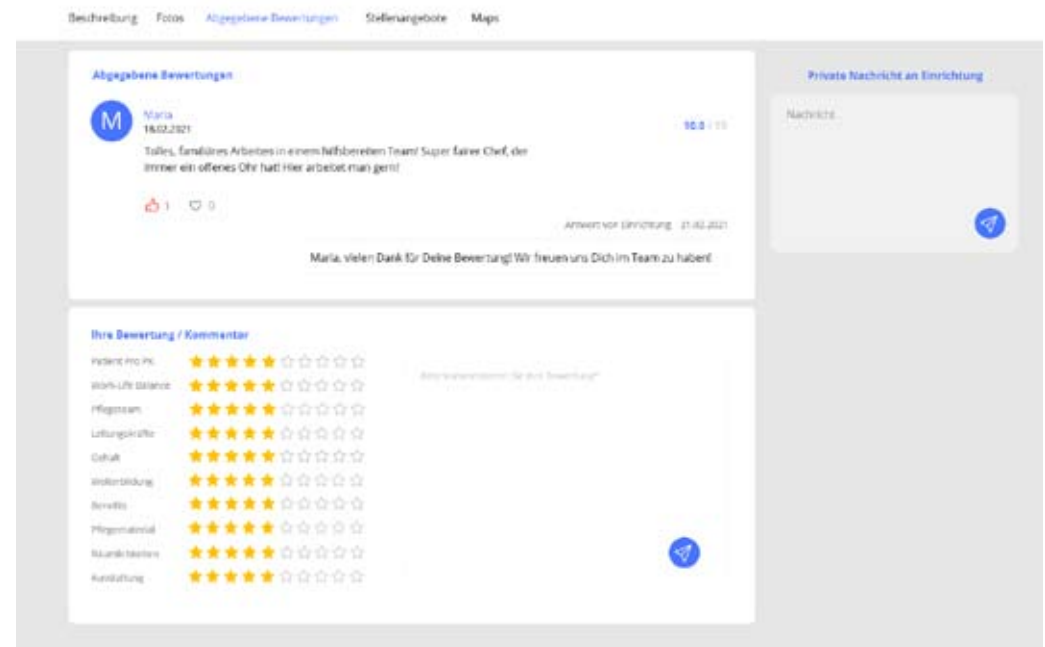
Beschreibung Fotos Abgegebene Bewertungen Stellenangebote Maps

Abgegebene Bewertungen

M

Maria
16.02.2021

10.0 / 15

Tolles, familiäres Arbeiten in einem hilfsbereiten Team! Super fairer Chef, der immer ein offenes Ohr hat! Hier arbeitet man gern!

1 0

Antwort von Einrichtung 21.02.2021

Maria, vielen Dank für Deine Bewertung! Wir freuen uns Dich im Team zu haben!

Private Nachricht an Einrichtung

Nachricht...

Ihre Bewertung / Kommentar

Patient Pro PK
Work-Life Balance
Pflegeteam
Leitungskräfte
Gehalt
Weiterbildung
Benefits
Pflegematerial
Räumlichkeiten
Ausstattung

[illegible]